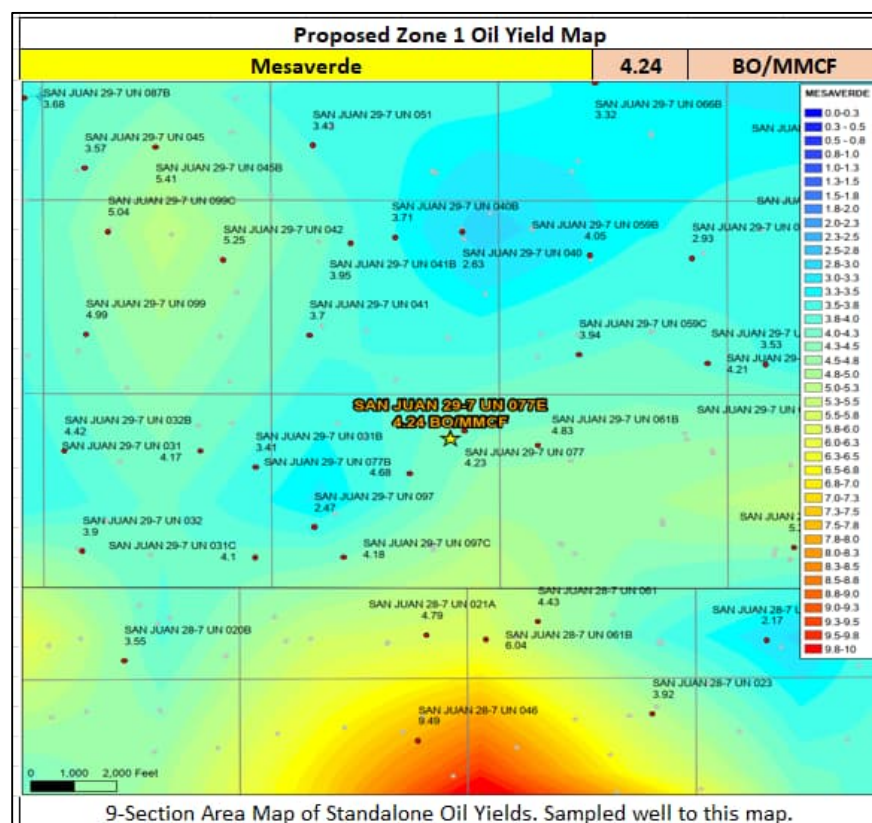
Proposed Zone 1 Oil Yield Map

| Mesaverde | 4.24 | BO/MMCF |
|---|---|---|

SAN JUAN 29-7 UN 087B
3.68

SAN JUAN 29-7 UN 051
3.43

SAN JUAN 29-7 UN 066B
3.32

SAN JUAN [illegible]

SAN JUAN 29-7 UN 045
3.57

SAN JUAN 29-7 UN 045B
5.41

SAN JUAN 29-7 UN 099C
5.04

SAN JUAN 29-7 UN 040B
3.71

SAN JUAN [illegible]

SAN JUAN 29-7 UN 042
5.25

SAN JUAN 29-7 UN 059B
4.05

SAN JUAN 29-7 UN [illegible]
2.93

SAN JUAN 29-7 UN 040
2.63

SAN JUAN 29-7 UN 041B
3.95

SAN JUAN 29-7 UN 099
4.99

SAN JUAN 29-7 UN 041
3.7

SAN JUAN 29-7 UN 059C
3.94

SAN JUAN 29-7 U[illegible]
3.53

SAN JUAN 29-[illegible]
4.21

SAN JUAN 29-7 UN 077E
4.24 BO/MMCF

SAN JUAN 29-7 UN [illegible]

SAN JUAN 29-7 UN 032B
4.42

SAN JUAN 29-7 UN 061B
4.83

SAN JUAN 29-7 UN 031B
3.41

SAN JUAN 29-7 UN 031
4.17

SAN JUAN 29-7 UN 077
4.23

SAN JUAN 29-7 UN 077B
4.68

SAN JUAN 29-7 UN 097
2.47

SAN JUAN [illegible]
5.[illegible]

SAN JUAN 29-7 UN 032
3.9

SAN JUAN 29-7 UN 031C
4.1

SAN JUAN 29-7 UN 097C
4.18

SAN JUAN 28-7 UN 061
4.43

SAN JUAN 28-7 UN 021A
4.79

SAN JUAN 28-7 U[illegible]
2.17

SAN JUAN 28-7 UN 020B
3.55

SAN JUAN 28-7 UN 061B
6.04

SAN JUAN 28-7 UN 023
3.92

SAN JUAN 28-7 UN 046
9.49

0 1,000 2,000 Feet

MESAVERDE
0.0-0.3
0.3 - 0.5
0.5 - 0.8
0.8-1.0
1.0-1.3
1.3-1.5
1.5-1.8
1.8-2.0
2.0-2.3
2.3-2.5
2.5-2.8
2.8-3.0
3.0-3.3
3.3-3.5
3.5-3.8
3.8-4.0
4.0-4.3
4.3-4.5
4.5-4.8
4.8-5.0
5.0-5.3
5.3-5.5
5.5-5.8
5.8-6.0
6.0-6.3
6.3-6.5
6.5-6.8
6.8-7.0
7.0-7.3
7.3-7.5
7.5-7.8
7.8-8.0
8.0-8.3
8.3-8.5
8.5-8.8
8.8-9.0
9.0-9.3
9.3-9.5
9.5-9.8
9.8-10

9-Section Area Map of Standalone Oil Yields. Sampled well to this map.